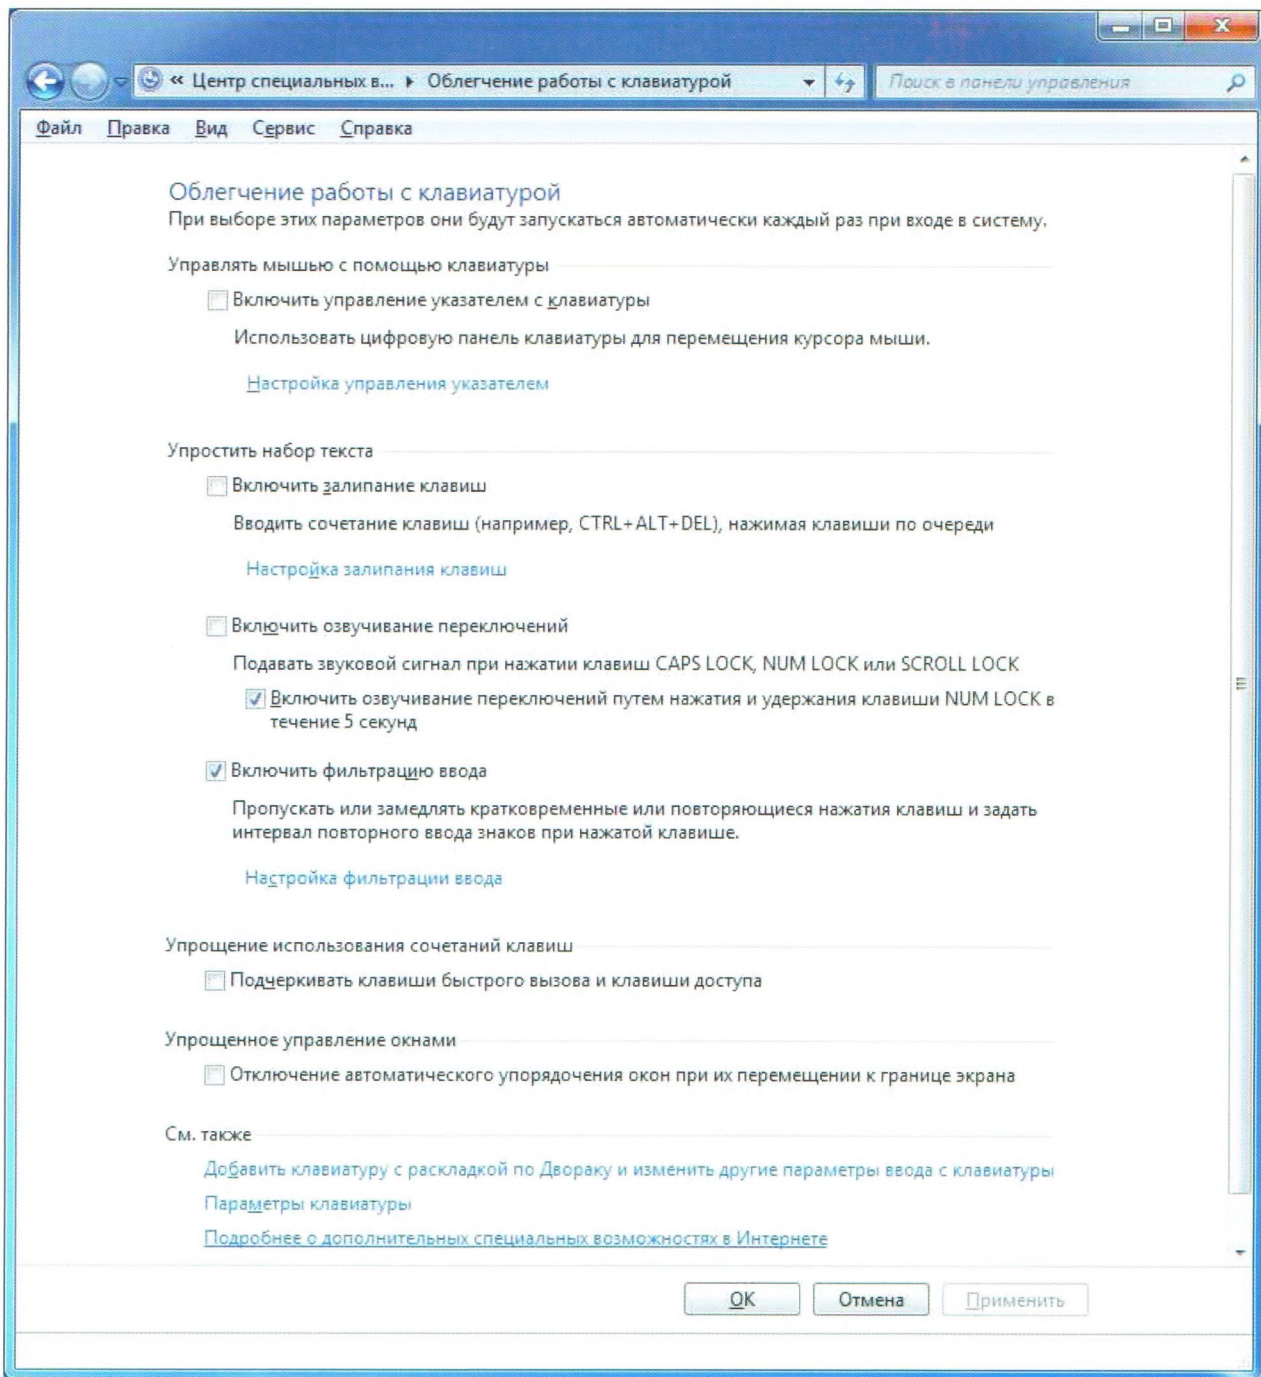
« Центр специальных в... ▸ Облегчение работы с клавиатурой

Поиск в панели управления

Файл Правка Вид Сервис Справка

Облегчение работы с клавиатурой
При выборе этих параметров они будут запускаться автоматически каждый раз при входе в систему.

Управлять мышью с помощью клавиатуры

Включить управление указателем с клавиатуры

Использовать цифровую панель клавиатуры для перемещения курсора мыши.

Настройка управления указателем

Упростить набор текста

Включить залипание клавиш

Вводить сочетание клавиш (например, CTRL+ALT+DEL), нажимая клавиши по очереди

Настройка залипания клавиш

Включить озвучивание переключений

Подавать звуковой сигнал при нажатии клавиш CAPS LOCK, NUM LOCK или SCROLL LOCK

Включить озвучивание переключений путем нажатия и удержания клавиши NUM LOCK в течение 5 секунд

Включить фильтрацию ввода

Пропускать или замедлять кратковременные или повторяющиеся нажатия клавиш и задать интервал повторного ввода знаков при нажатой клавише.

Настройка фильтрации ввода

Упрощение использования сочетаний клавиш

Подчеркивать клавиши быстрого вызова и клавиши доступа

Упрощенное управление окнами

Отключение автоматического упорядочения окон при их перемещении к границе экрана

См. также

Добавить клавиатуру с раскладкой по Двораку и изменить другие параметры ввода с клавиатуры

Параметры клавиатуры

Подробнее о дополнительных специальных возможностях в Интернете

OK Отмена Применить